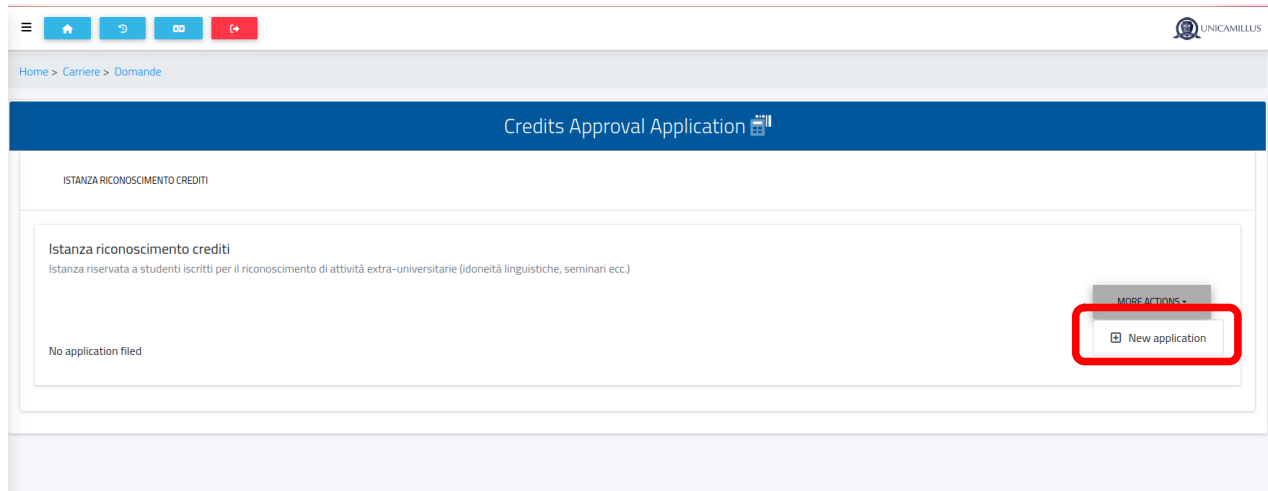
UNICAMILLUS

Home > Carriere > Domande

Credits Approval Application

ISTANZA RICONOSCIMENTO CREDITI

Istanza riconoscimento crediti

Istanza riservata a studenti iscritti per il riconoscimento di attività extra-universitarie (idoneità linguistiche, seminari ecc.)

MORE ACTIONS

New application

No application filed